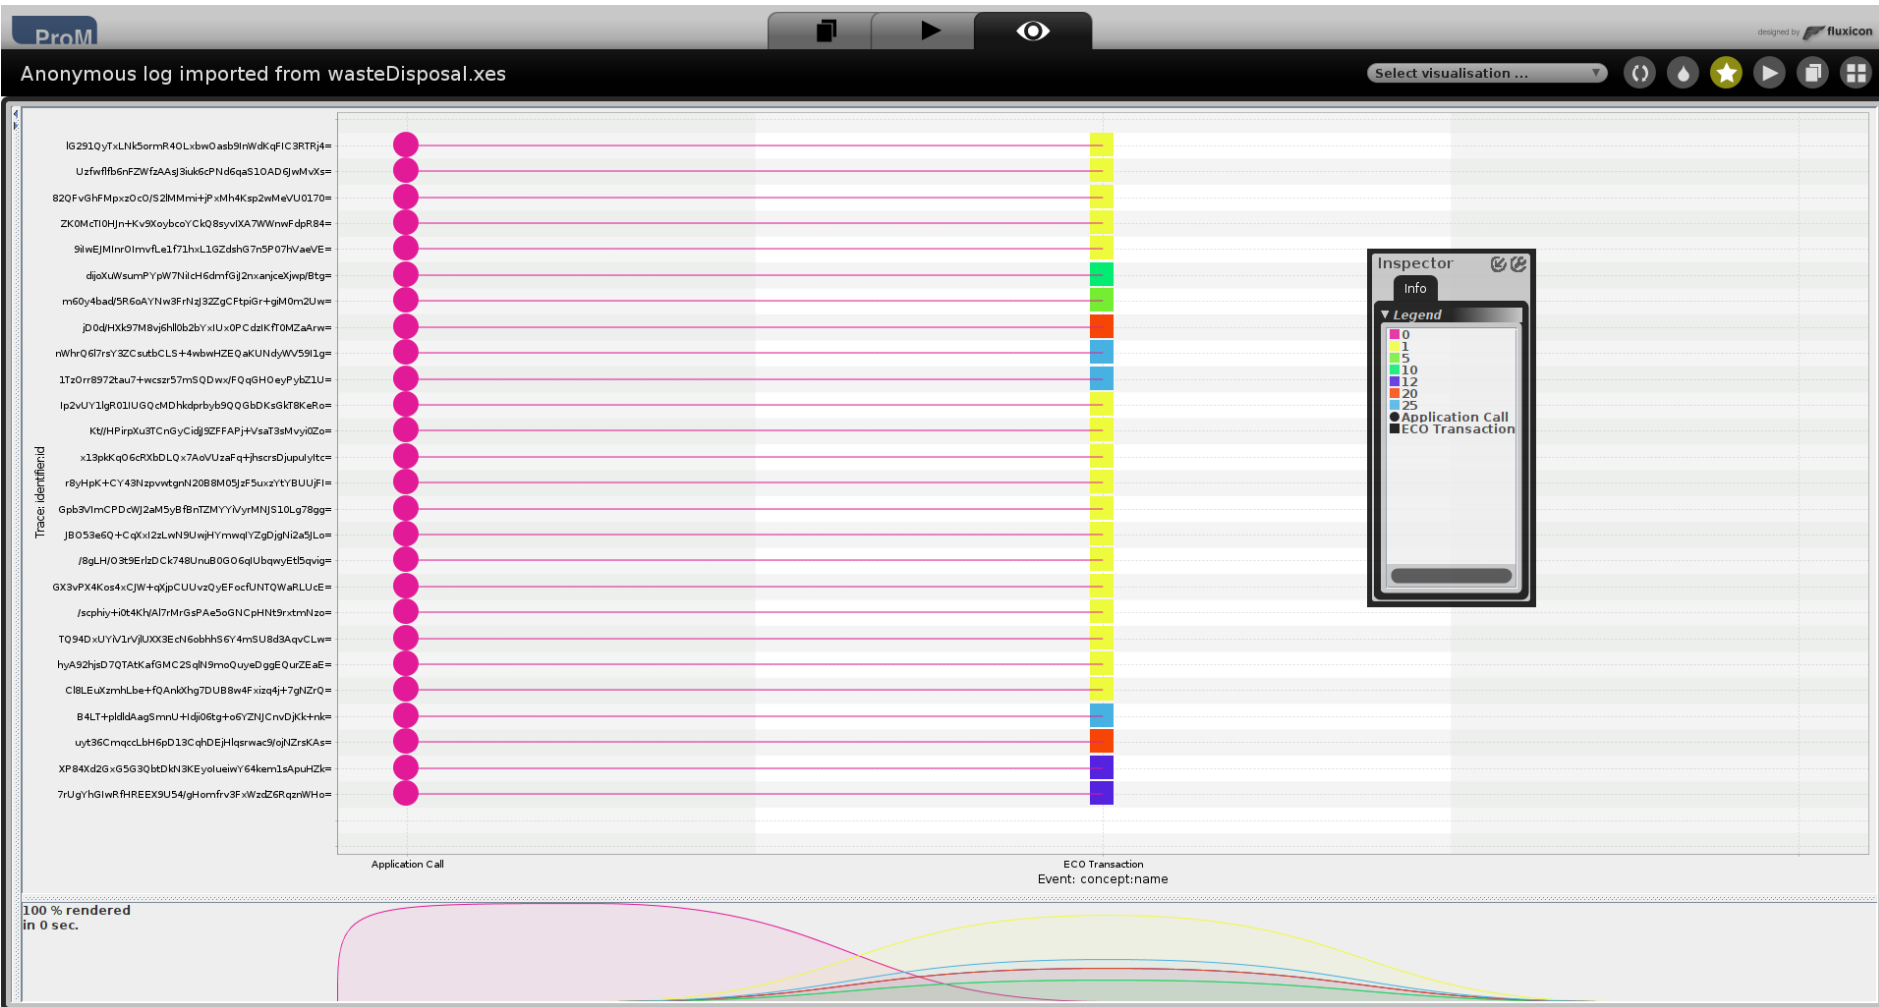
ProM

designed by fluxicon

Anonymous log imported from wasteDisposal.xes

Select visualisation ...

Trace: identifierid

lG291QyTxLNk5ormR4OLxbw0asb9InWdKqFIC3RTRj4=
Uzfwflfb6nFZWfzAAsJ3iuk6cPNd6qaS10AD6JwMvXs=
82QFvGhFMpxz0c0/S2lMMmi+jPxMh4Ksp2wMeVU0170=
ZK0McTI0HJn+Kv9XoybcoYCkQ8syvIXA7WWnwFdpR84=
9iIwEJMInr0ImvfLe1f71hxL1GZdshG7n5P07hVaeVE=
dijoXuWsumPYpW7NiIcH6dmfGjJ2nxanjceXjwp/Btg=
m60y4bad/5R6oAYNw3FrNzJ32ZgCFtpiGr+giM0m2Uw=
jD0d/HXk97M8vj6hll0b2bYxIUx0PCdzlKfT0MZaArw=
nWhrQ6l7rsY3ZCsutbCLS+4wbwHZEQaKUNdyWV59I1g=
1Tz0rr8972tau7+wcszr57mSQDwx/FQqGH0eyPybZ1U=
Ip2vUY1lgR01lUGQcMDhkdprbyb9QQGbDKsGkT8KeRo=
Kt//HPirpXu3TCnGyCidJ9ZFFAPj+VsaT3sMvyi0Zo=
x13pkKq06cRXbDLQx7AoVUzaFq+jhscrsDjupulyltc=
r8yHpK+CY43NzpvwtgnN20B8M05JzF5uxzYtYBUUjFI=
Gpb3VImCPDcWJ2aM5yBfBnTZMYYiVyrMNJS10Lg78gg=
JB053e6Q+CqXxI2zLwN9UwjHYmwqIYZgDjgNi2a5JLo=
/8gLH/03t9ErlzDCk748UnuB0G06qlUbqwyEtl5qvig=
GX3vPX4Kos4xCJW+qXjpCUUvzQyEFocfUNTQWaRLUcE=
/scphiy+i0t4Kh/Al7rMrGsPAe5oGNCpHNt9rxtmNzo=
TQ94DxUYiV1rVjlUXX3EcN6obhhS6Y4mSU8d3AqvCLw=
hyA92hjsD7QTAtKafGMC2SqlN9moQuyeDggEQurZEaE=
Cl8LEuXzmhLbe+fQAnkXhg7DUB8w4Fxizq4j+7gNZrQ=
B4LT+pldldAagSmnU+Hdj06tg+o6YZNJCnvDjKk+nk=
uyt36CmqccLbH6pD13CqhDEjHlqsrwac9/ojNZrsKAs=
XP84Xd2GxG5G3QbtDkN3KEyoIueiwY64kem1sApuHZk=
7rUgYhGIwRfHREEX9U54/gHomfrv3FxWzdZ6RqznWHo=

Application Call
ECO Transaction
Event: concept:name

Inspector
Info
▼ Legend
0
1
5
10
12
20
25
Application Call
ECO Transaction

100 % rendered
in 0 sec.